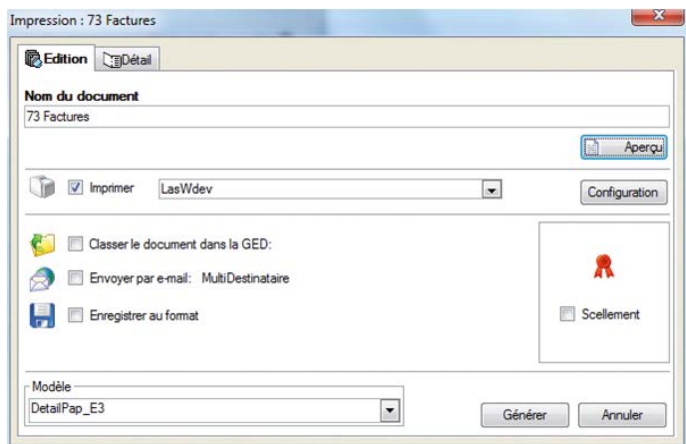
Impression : 73 Factures

Edition
Détail

Nom du document
73 Factures

Aperçu

Imprimer
LasWdev
Configuration

Classer le document dans la GED:
Envoyer par e-mail: MultiDestinataire
Enregistrer au format

Scellement

Modèle
DetailPap_E3

Générer
Annuler